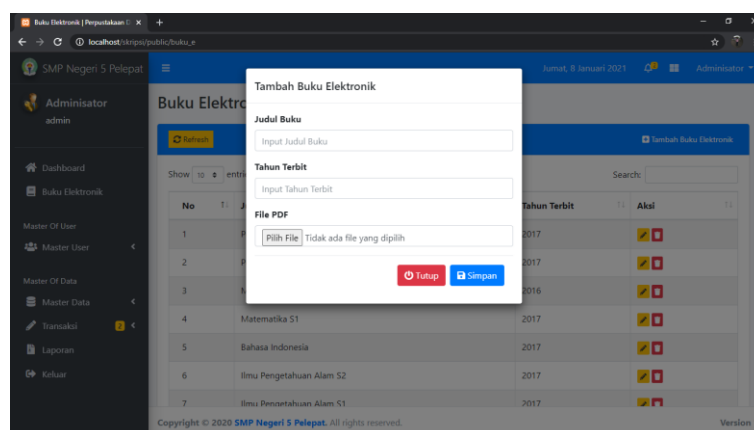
Buku Elektronik | Perpustakaan D ×
+
localhost/skripsi/public/buku_e

SMP Negeri 5 Pelepat
Jumat, 8 Januari 2021
Administor

Administor
admin

Dashboard
Buku Elektronik
Master Of User
Master User
Master Of Data
Master Data
Transaksi
Laporan
Keluar

Buku Elektro
Refresh
Tambah Buku Elektronik
Show 10 entri
Search:

| No | J | Tahun Terbit | Aksi |
|---|---|---|---|
| 1 | P | 2017 | |
| 2 | P | 2017 | |
| 3 | M | 2016 | |
| 4 | Matematika S1 | 2017 | |
| 5 | Bahasa Indonesia | 2017 | |
| 6 | Ilmu Pengetahuan Alam S2 | 2017 | |
| 7 | Ilmu Pengetahuan Alam S1 | 2017 | |

Copyright © 2020 SMP Negeri 5 Pelepat. All rights reserved.
Version

Tambah Buku Elektronik
Judul Buku
Input Judul Buku
Tahun Terbit
Input Tahun Terbit
File PDF
Pilih File Tidak ada file yang dipilih
Tutup
Simpan